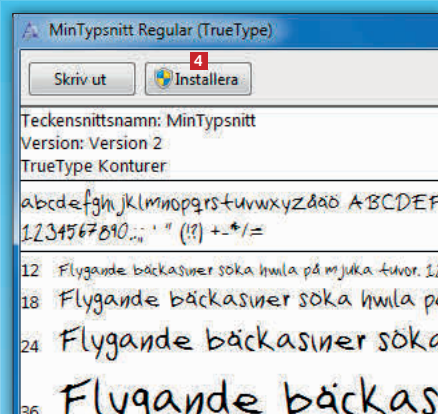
MinTypsnitt Regular (TrueType)

Skriv ut

4

Installera

Teckensnittsnamn: MinTypsnitt
Version: Version 2
TrueType Konturer

abcdefghijklmnopqrstuvwxyzåäö ABCDEF
1234567890.:,; ' " (!?) +-*/=

12 Flygande bäckasiner söka hwila på mjuka tuvor. 1
18 Flygande bäckasiner söka hwila p
24 Flygande bäckasiner söka
36 Flygande bäckas